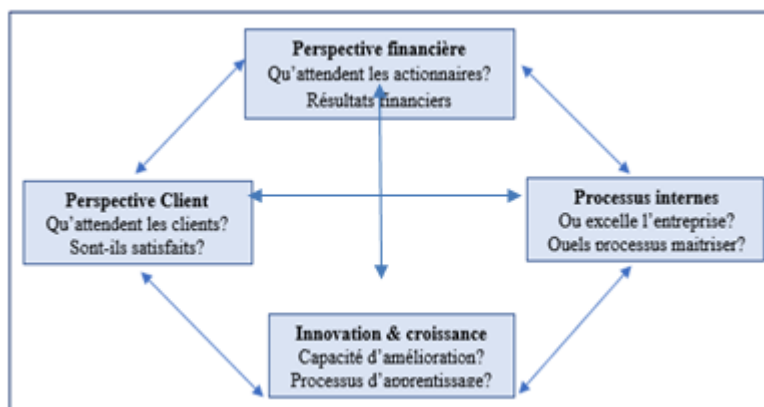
Perspective financière
Qu'attendent les actionnaires?
Résultats financiers

Perspective Client
Qu'attendent les clients?
Sont-ils satisfaits?

Processus internes
Ou excelle l'entreprise?
Quels processus maitriser?

Innovation & croissance
Capacité d'amélioration?
Processus d'apprentissage?